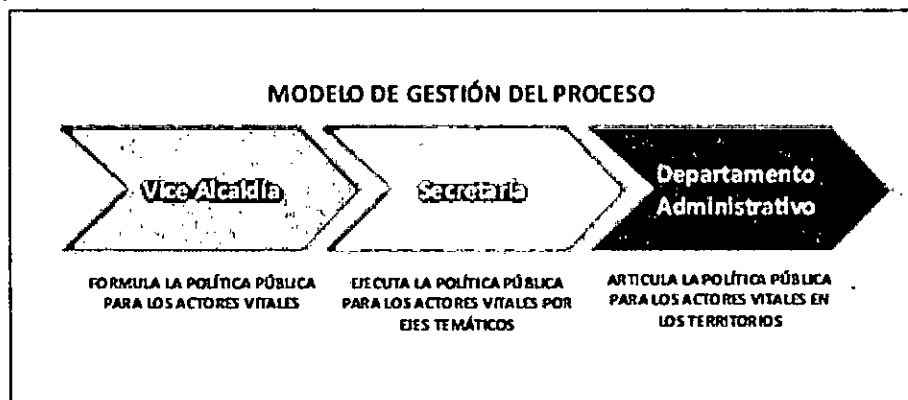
MODELO DE GESTIÓN DEL PROCESO

Vice Alcaldía

Secretaria

Departamento Administrativo

FORMULA LA POLÍTICA PÚBLICA PARA LOS ACTORES VITALES

EJECUTA LA POLÍTICA PÚBLICA PARA LOS ACTORES VITALES POR EJES TEMÁTICOS

ARTICULA LA POLÍTICA PÚBLICA PARA LOS ACTORES VITALES EN LOS TERRITORIOS